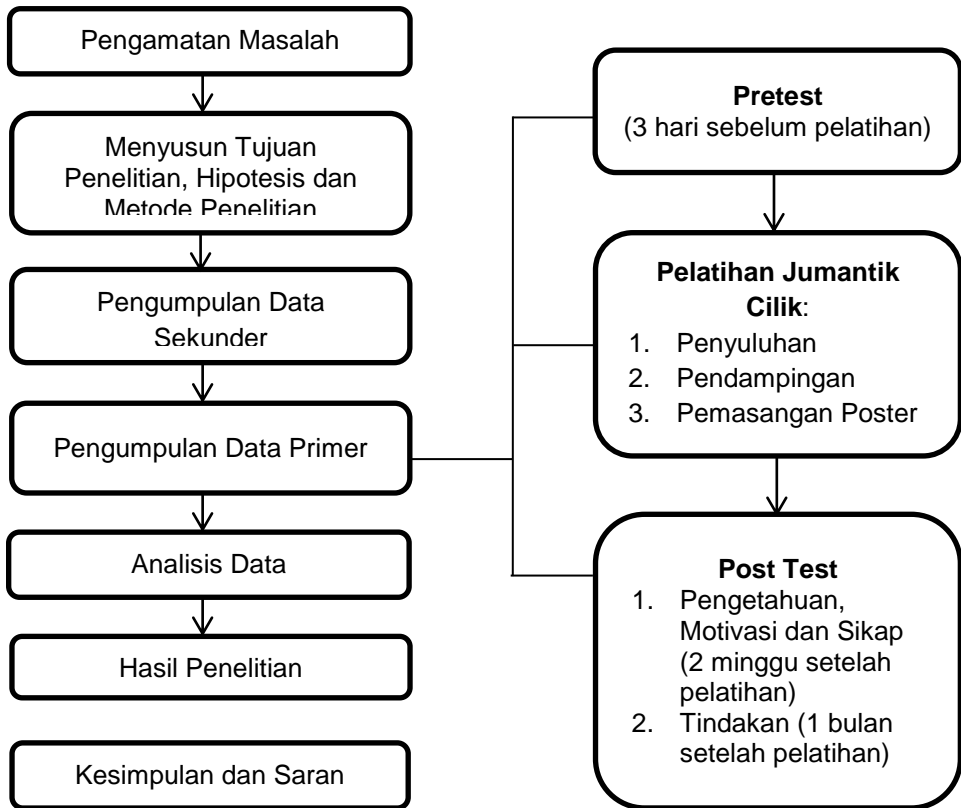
Pengamatan Masalah

Menyusun Tujuan Penelitian, Hipotesis dan Metode Penelitian

Pengumpulan Data Sekunder

Pengumpulan Data Primer

Analisis Data

Hasil Penelitian

Kesimpulan dan Saran

**Pretest**
(3 hari sebelum pelatihan)

**Pelatihan Jumantik Cilik**:
1. Penyuluhan
2. Pendampingan
3. Pemasangan Poster

**Post Test**
1. Pengetahuan, Motivasi dan Sikap (2 minggu setelah pelatihan)
2. Tindakan (1 bulan setelah pelatihan)